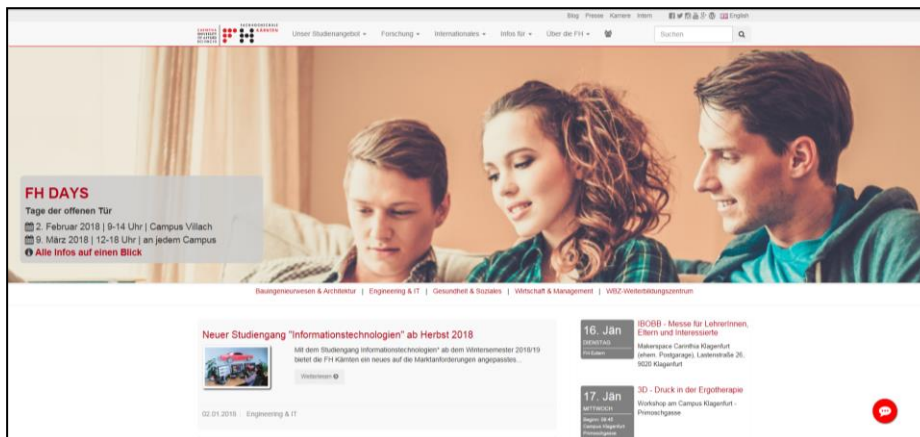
Blog Presse Karriere Intern English

CARINTHIA UNIVERSITY OF APPLIED SCIENCES FACHHOCHSCHULE KÄRNTEN

Unser Studienangebot ▾ Forschung ▾ Internationales ▾ Infos für ▾ Über die FH ▾

Suchen

FH DAYS

Tage der offenen Tür

2. Februar 2018 | 9-14 Uhr | Campus Villach

9. März 2018 | 12-18 Uhr | an jedem Campus

Alle Infos auf einen Blick

Bauingenieurwesen & Architektur | Engineering & IT | Gesundheit & Soziales | Wirtschaft & Management | WBZ-Weiterbildungszentrum

Neuer Studiengang "Informationstechnologien" ab Herbst 2018

Mit dem Studiengang Informationstechnologien" ab dem Wintersemester 2018/19 bietet die FH Kärnten ein neues auf die Marktanforderungen angepasstes...

Weiterlesen

02.01.2018 Engineering & IT

16. Jän DIENSTAG FH Extern

IBOBB - Messe für LehrerInnen, Eltern und Interessierte

Makerspace Carinthia Klagenfurt (ehem. Postgarage), Lastenstraße 26, 9020 Klagenfurt

17. Jän MITTWOCH Beginn: 09:45 Campus Klagenfurt Primoschgasse

3D - Druck in der Ergotherapie

Workshop am Campus Klagenfurt - Primoschgasse